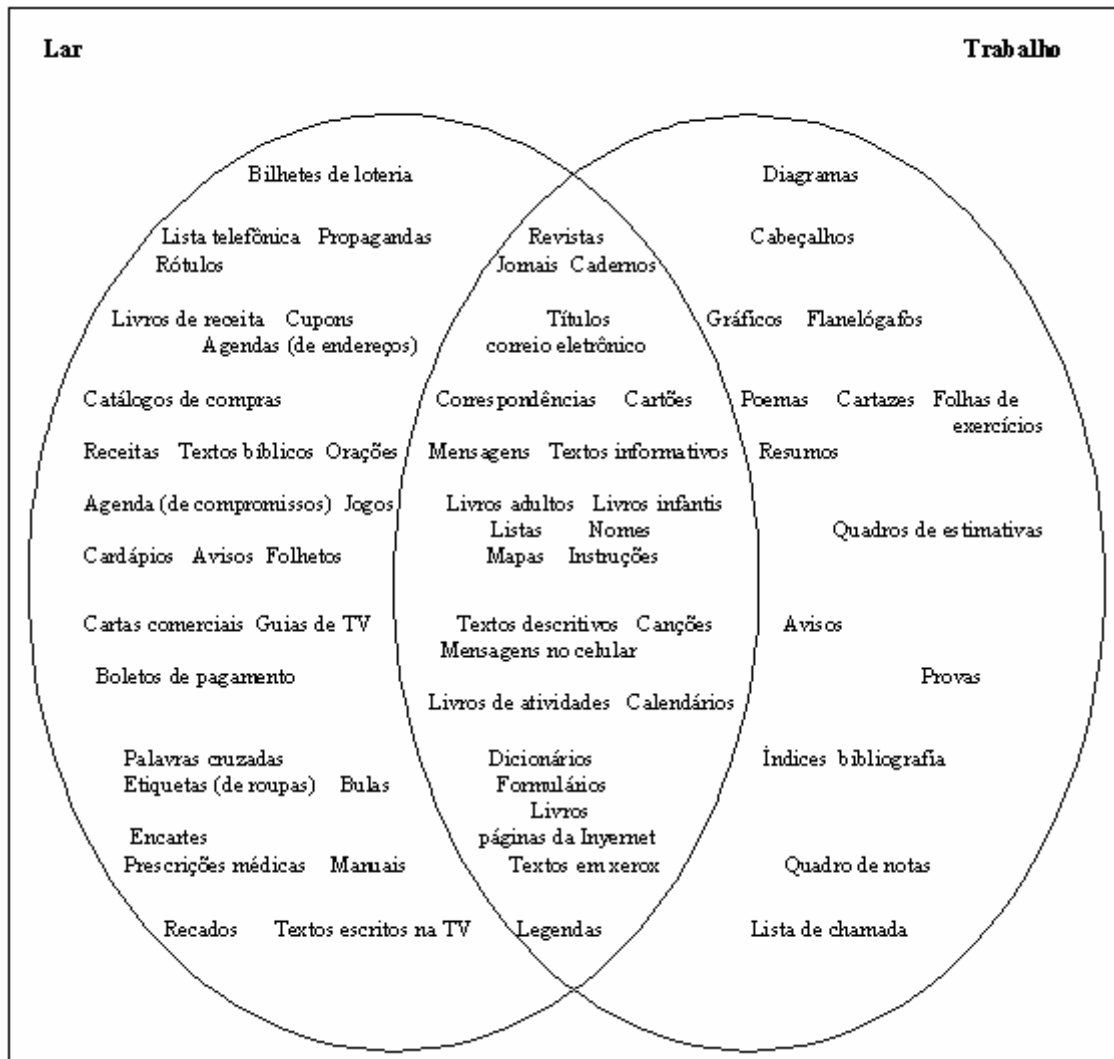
Lar

Trabalho

Bilhetes de loteria

Lista telefônica Propagandas
Rótulos

Livros de receita Cupons
Agendas (de endereços)

Catálogos de compras

Receitas Textos bíblicos Orações

Agenda (de compromissos) Jogos

Cardápios Avisos Folhetos

Cartas comerciais Guias de TV

Boletos de pagamento

Palavras cruzadas
Etiquetas (de roupas) Bulas

Encartes
Prescrições médicas Manuais

Recados Textos escritos na TV

Revistas
Jornais Cadernos

Títulos
correio eletrônico

Correspondências Cartões

Mensagens Textos informativos

Livros adultos Livros infantis
Listas Nomes
Mapas Instruções

Textos descritivos Canções
Mensagens no celular

Livros de atividades Calendários

Dicionários
Formulários
Livros
páginas da Inyernet
Textos em xerox

Legendas

Diagramas

Cabeçalhos

Gráficos Flanelógrafos

Poemas Cartazes Folhas de exercícios

Resumos

Quadros de estimativas

Avisos

Provas

Índices bibliografia

Quadro de notas

Lista de chamada